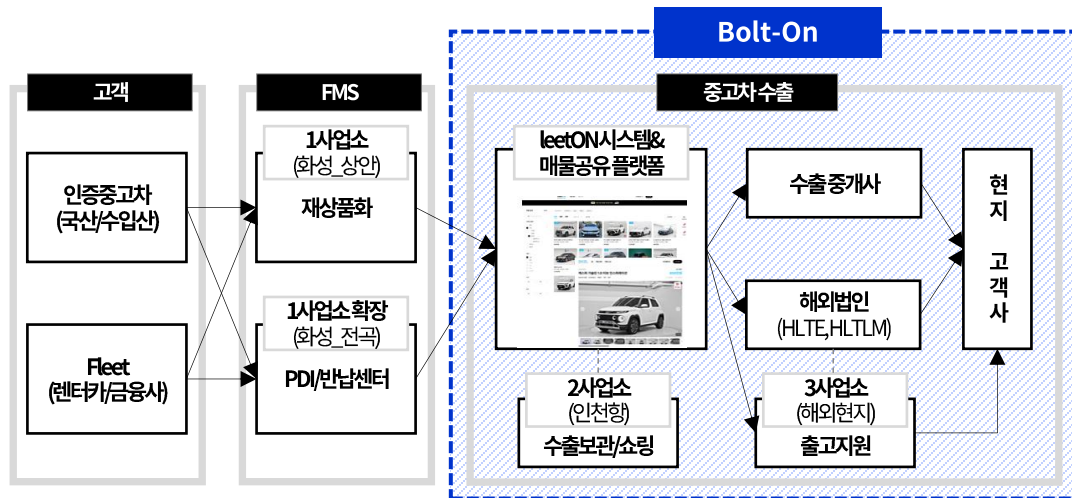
Bolt-On

고객

인증중고차
(국산/수입산)

Fleet
(렌터카/금융사)

FMS

1사업소
(화성_상안)
재상품화

1사업소 확장
(화성_전곡)
PDI/반납센터

중고차 수출

leetON시스템&
매물공유 플랫폼

2사업소
(인천항)
수출보관/쇼링

수출 중개사

해외법인
(HLTE,HLTLM)

3사업소
(해외현지)
출고지원

현
지

고
객
사